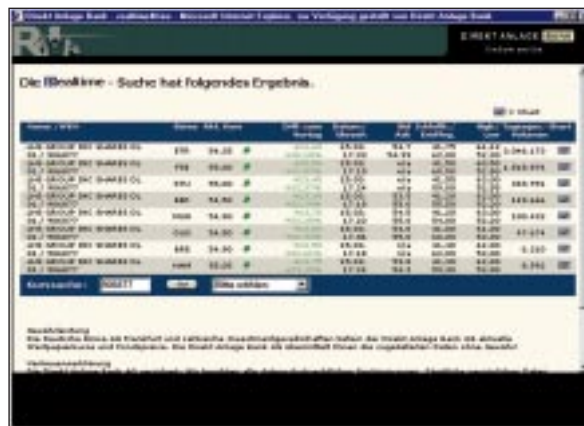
Direkt Anlage Bank - realtimeKurs - Microsoft Internet Explorer, zur Verfügung gestellt von Direkt Anlage Bank

DIREKT ANLAGE BANK

Die RealtimeKurs - Suche hat folgendes Ergebnis:

| Name / WKN | Börse | Akt. Kurs | | | | | | | | | |
|---|---|---|---|---|---|---|---|---|---|---|---|
| AFB GROUP INC SHARES DL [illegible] | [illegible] | 54,80 | | | | | | | | | |
| AFB GROUP INC SHARES DL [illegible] | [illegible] | 55,00 | | | | | | | | | |
| AFB GROUP INC SHARES DL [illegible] | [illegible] | 55,00 | | | | | | | | | |
| AFB GROUP INC SHARES DL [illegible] | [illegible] | 54,90 | | | | | | | | | |
| AFB GROUP INC SHARES DL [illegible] | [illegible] | 54,90 | | | | | | | | | |
| AFB GROUP INC SHARES DL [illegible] | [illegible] | 54,90 | | | | | | | | | |
| AFB GROUP INC SHARES DL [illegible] | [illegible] | 54,90 | | | | | | | | | |
| AFB GROUP INC SHARES DL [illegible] | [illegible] | 55,00 | | | | | | | | | |

Kurssuche: 906877 Bitte wählen

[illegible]
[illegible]